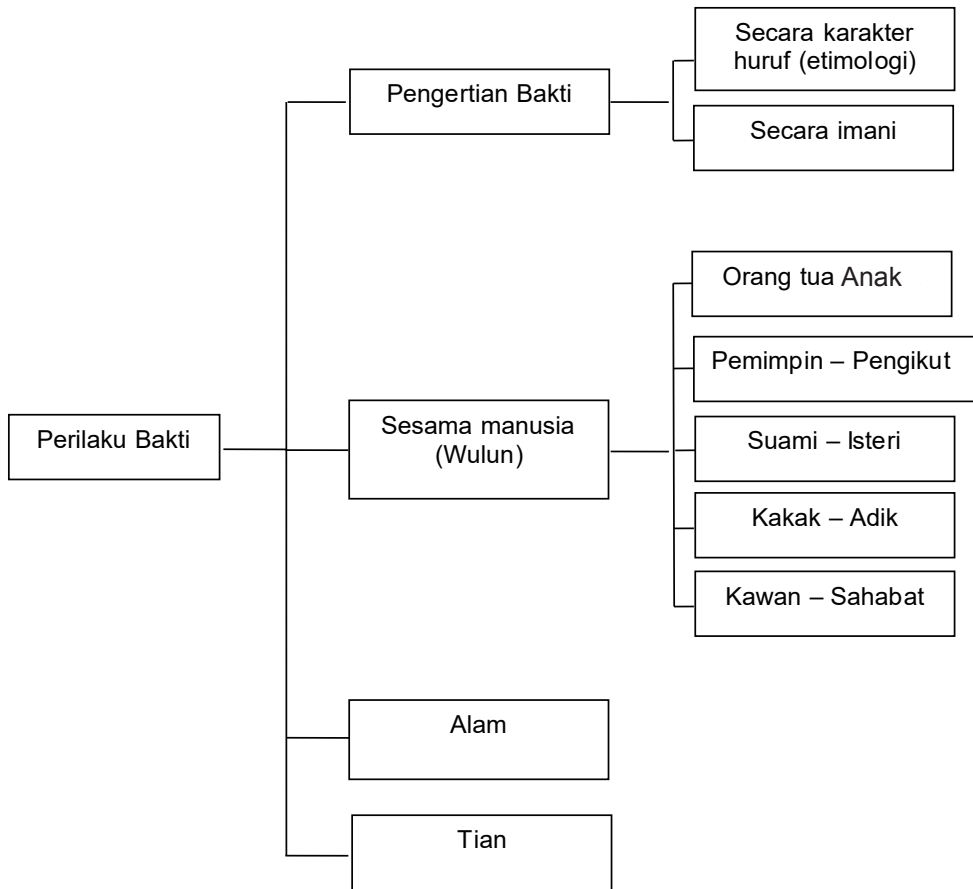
Perilaku Bakti

Pengertian Bakti

Secara karakter huruf (etimologi)

Secara imani

Sesama manusia (Wulun)

Orang tua Anak

Pemimpin – Pengikut

Suami – Isteri

Kakak – Adik

Kawan – Sahabat

Alam

Tian